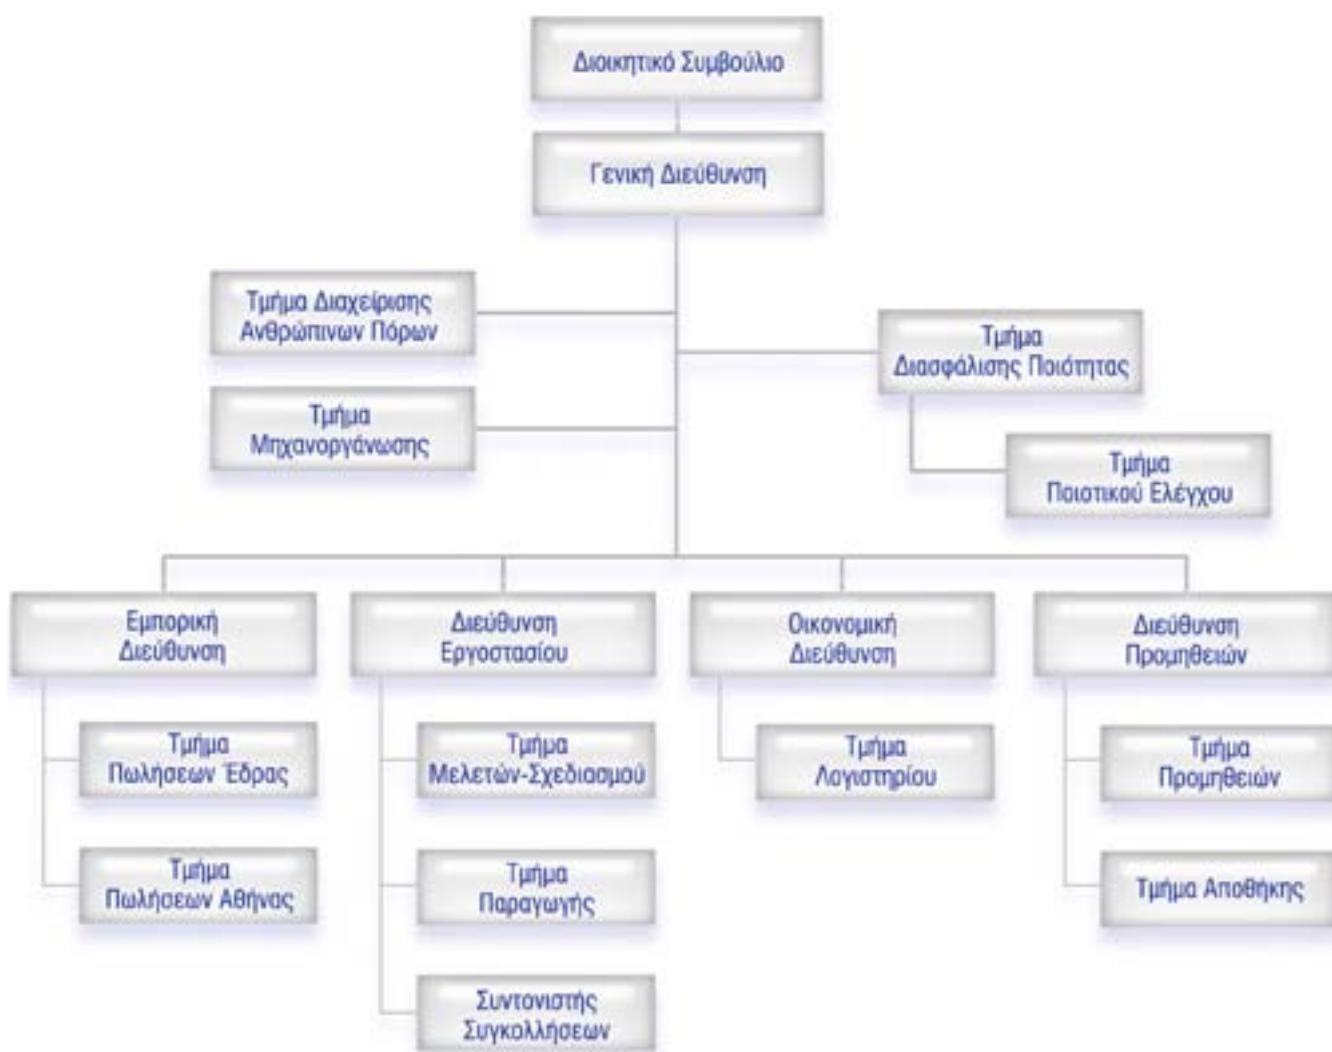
Διοικητικό Συμβούλιο

Γενική Διεύθυνση

Τμήμα Διαχείρισης Ανθρώπινων Πόρων

Τμήμα Μηχανοργάνωσης

Τμήμα Διασφάλισης Ποιότητας

Τμήμα Ποιοτικού Ελέγχου

Εμπορική Διεύθυνση

Τμήμα Πωλήσεων Έδρας

Τμήμα Πωλήσεων Αθήνας

Διεύθυνση Εργοστασίου

Τμήμα Μελετών-Σχεδιασμού

Τμήμα Παραγωγής

Συντονιστής Συγκολλήσεων

Οικονομική Διεύθυνση

Τμήμα Λογιστηρίου

Διεύθυνση Προμηθειών

Τμήμα Προμηθειών

Τμήμα Αποθήκης